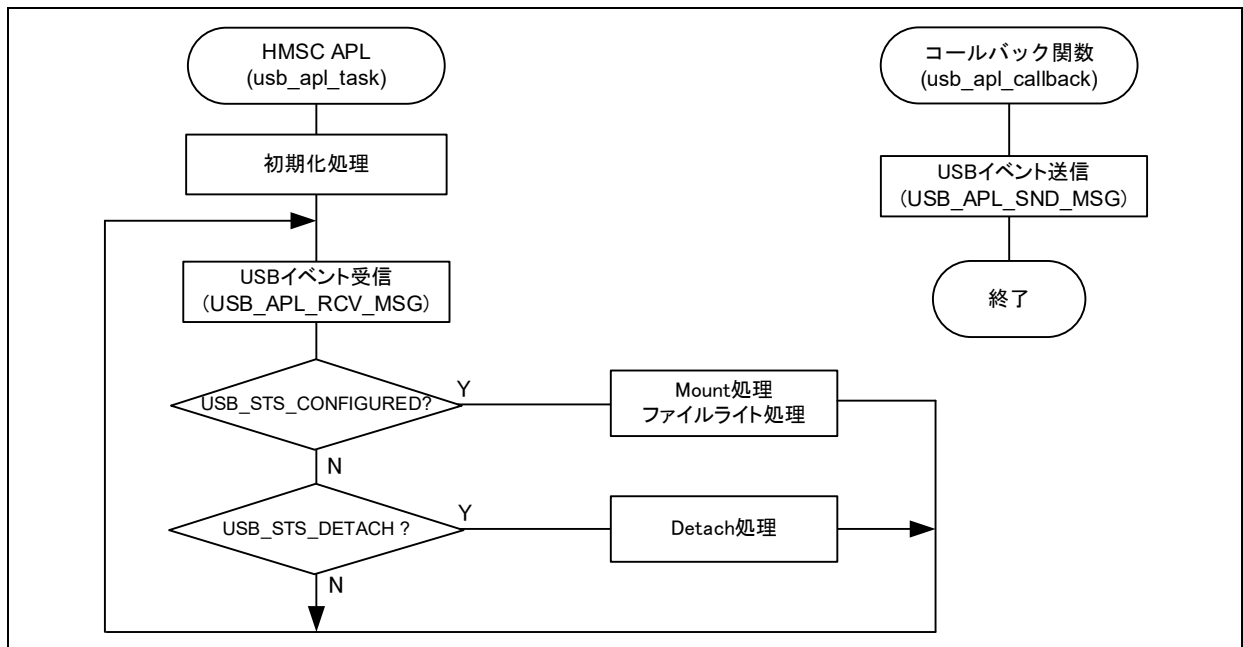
HMSC APL
(usb_apl_task)

初期化処理

USBイベント受信
(USB_APL_RCV_MSG)

USB_STS_CONFIGURED?

Y

Mount処理
ファイルライト処理

N

USB_STS_DETACH ?

Y

Detach処理

N

コールバック関数
(usb_apl_callback)

USBイベント送信
(USB_APL_SND_MSG)

終了